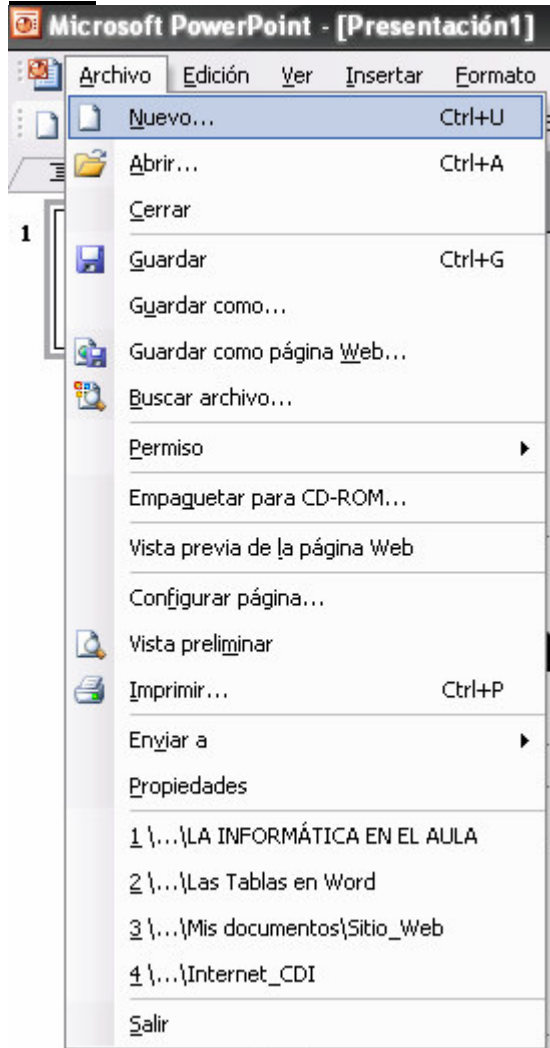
Microsoft PowerPoint - [Presentación1]

Archivo Edición Ver Insertar Formato

1

Nuevo... Ctrl+U
Abrir... Ctrl+A
Cerrar
Guardar Ctrl+G
Guardar como...
Guardar como página Web...
Buscar archivo...
Permiso
Empaquetar para CD-ROM...
Vista previa de la página Web
Configurar página...
Vista preliminar
Imprimir... Ctrl+P
Enviar a
Propiedades
1 \...\LA INFORMÁTICA EN EL AULA
2 \...\Las Tablas en Word
3 \...\Mis documentos\Sitio_Web
4 \...\Internet_CDI
Salir